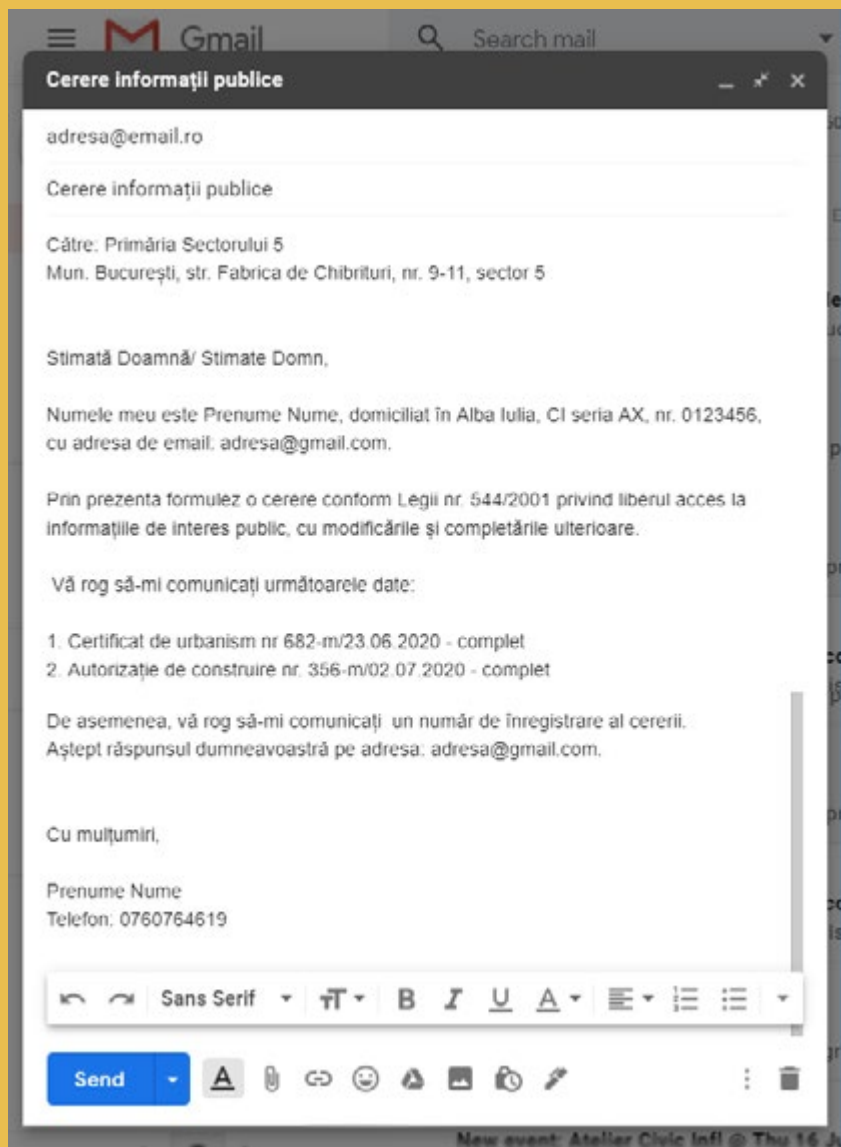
Gmail

Search mail

Cerere informații publice

adresa@email.ro

Cerere informații publice

Către: Primăria Sectorului 5
Mun. București, str. Fabrica de Chibrituri, nr. 9-11, sector 5

Stimată Doamnă/ Stimate Domn,

Numele meu este Prenume Nume, domiciliat în Alba Iulia, CI seria AX, nr. 0123456, cu adresa de email: adresa@gmail.com.

Prin prezenta formulez o cerere conform Legii nr. 544/2001 privind liberul acces la informațiile de interes public, cu modificările și completările ulterioare.

Vă rog să-mi comunicați următoarele date:

1. Certificat de urbanism nr 682-m/23.06.2020 - complet
2. Autorizație de construire nr. 356-m/02.07.2020 - complet

De asemenea, vă rog să-mi comunicați un număr de înregistrare al cererii.
Aștept răspunsul dumneavoastră pe adresa: adresa@gmail.com.

Cu mulțumiri,

Prenume Nume
Telefon: 0760764619

Sans Serif

Send

New event: Atelier Civic Infl @ Thu 16 J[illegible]